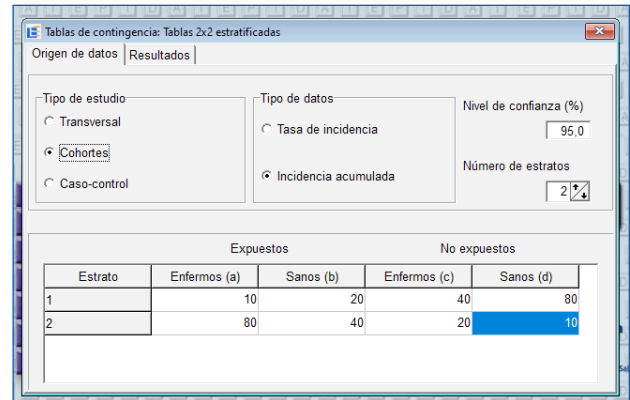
Tablas de contingencia: Tablas 2x2 estratificadas

Origen de datos | Resultados

Tipo de estudio
Transversal
Cohortes
Caso-control

Tipo de datos
Tasa de incidencia
Incidencia acumulada

Nivel de confianza (%)
95,0

Número de estratos
2

Expuestos

No expuestos

| Estrato | Enfermos (a) | Sanos (b) | Enfermos (c) | Sanos (d) |
|---|---|---|---|---|
| 1 | 10 | 20 | 40 | 80 |
| 2 | 80 | 40 | 20 | 10 |